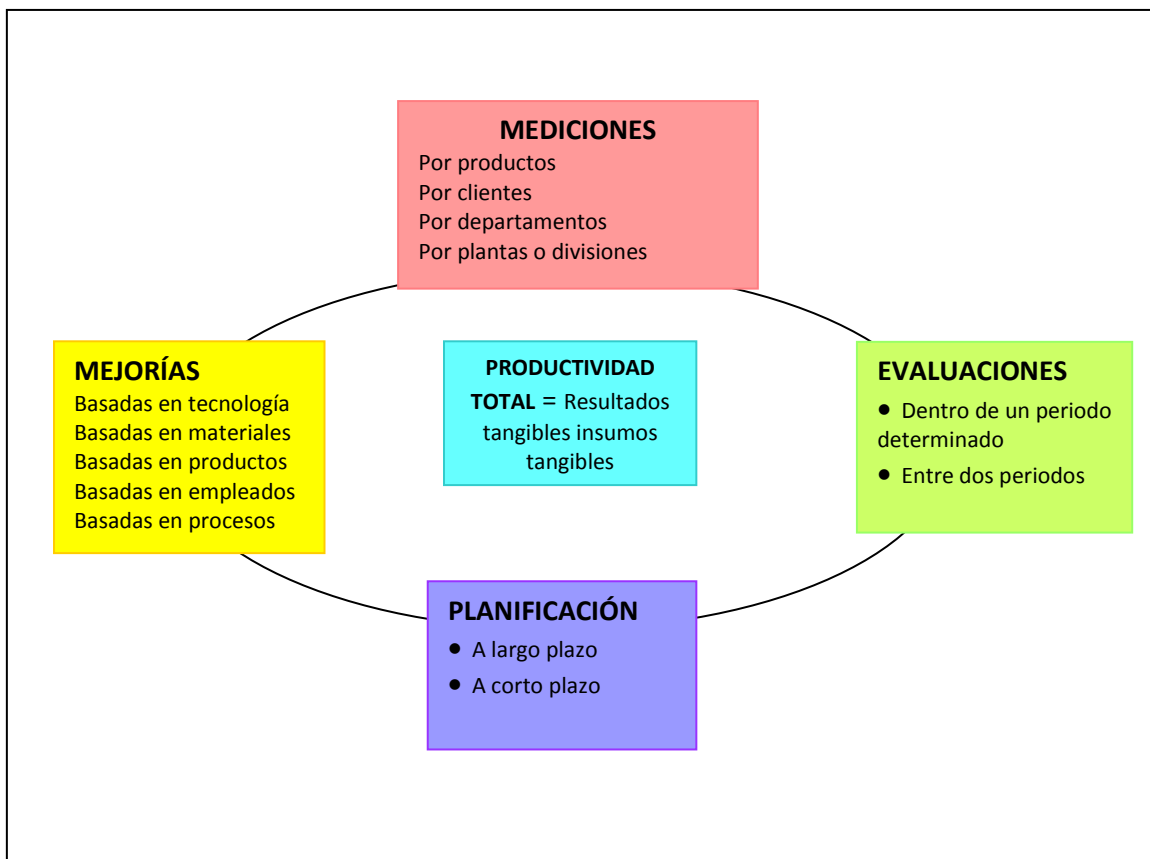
MEDICIONES
Por productos
Por clientes
Por departamentos
Por plantas o divisiones

MEJORÍAS
Basadas en tecnología
Basadas en materiales
Basadas en productos
Basadas en empleados
Basadas en procesos

PRODUCTIVIDAD
TOTAL = Resultados tangibles insumos tangibles

EVALUACIONES
• Dentro de un periodo determinado
• Entre dos periodos

PLANIFICACIÓN
• A largo plazo
• A corto plazo